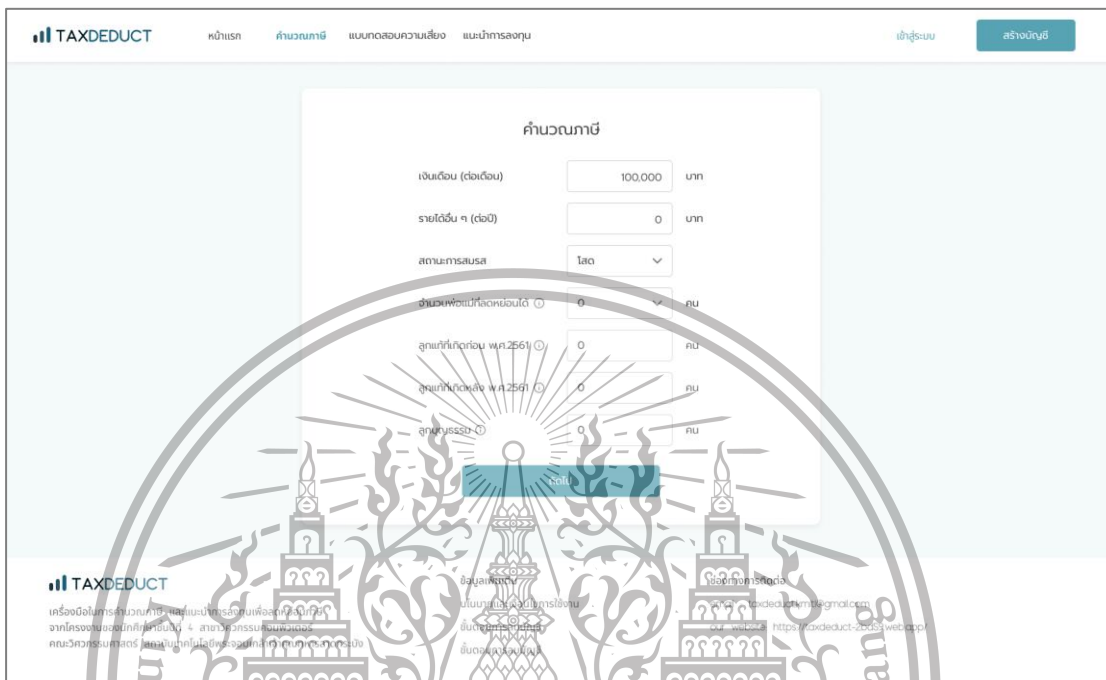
TAXDEDUCT หน้าแรก คำนวณภาษี แบบทดสอบความเสี่ยง แนะนำการลงทุน เข้าสู่ระบบ สร้างบัญชี

คำนวณภาษี

เงินเดือน (ต่อเดือน) 100,000 บาท

รายได้อื่น ๆ (ต่อปี) 0 บาท

สถานะการสมรส โสด

จำนวนพ่อแม่ที่ลดหย่อนได้ 0 คน

ลูกแท้ที่เกิดก่อน พ.ศ.2561 0 คน

ลูกแท้ที่เกิดหลัง พ.ศ.2561 0 คน

ลูกบุญธรรม 0 คน

ต่อไป

TAXDEDUCT

เครื่องมือในการคำนวณภาษี และแนะนำการลงทุนเพื่อลดหย่อนภาษี จากโครงงานของนักศึกษาชั้นปีที่ 4 สาขาวิศวกรรมคอมพิวเตอร์ คณะวิศวกรรมศาสตร์ สถาบันเทคโนโลยีพระจอมเกล้าเจ้าคุณทหารลาดกระบัง

ข้อมูลเพิ่มเติม
นโยบายและเงื่อนไขการใช้งาน
ข้อตกลงการใช้งาน
ข้อมูลส่วนบุคคล

ช่องทางการติดต่อ
Email : taxdeductkmitl@gmail.com
Our website : https://taxdeduct-2b3d3.web.app/